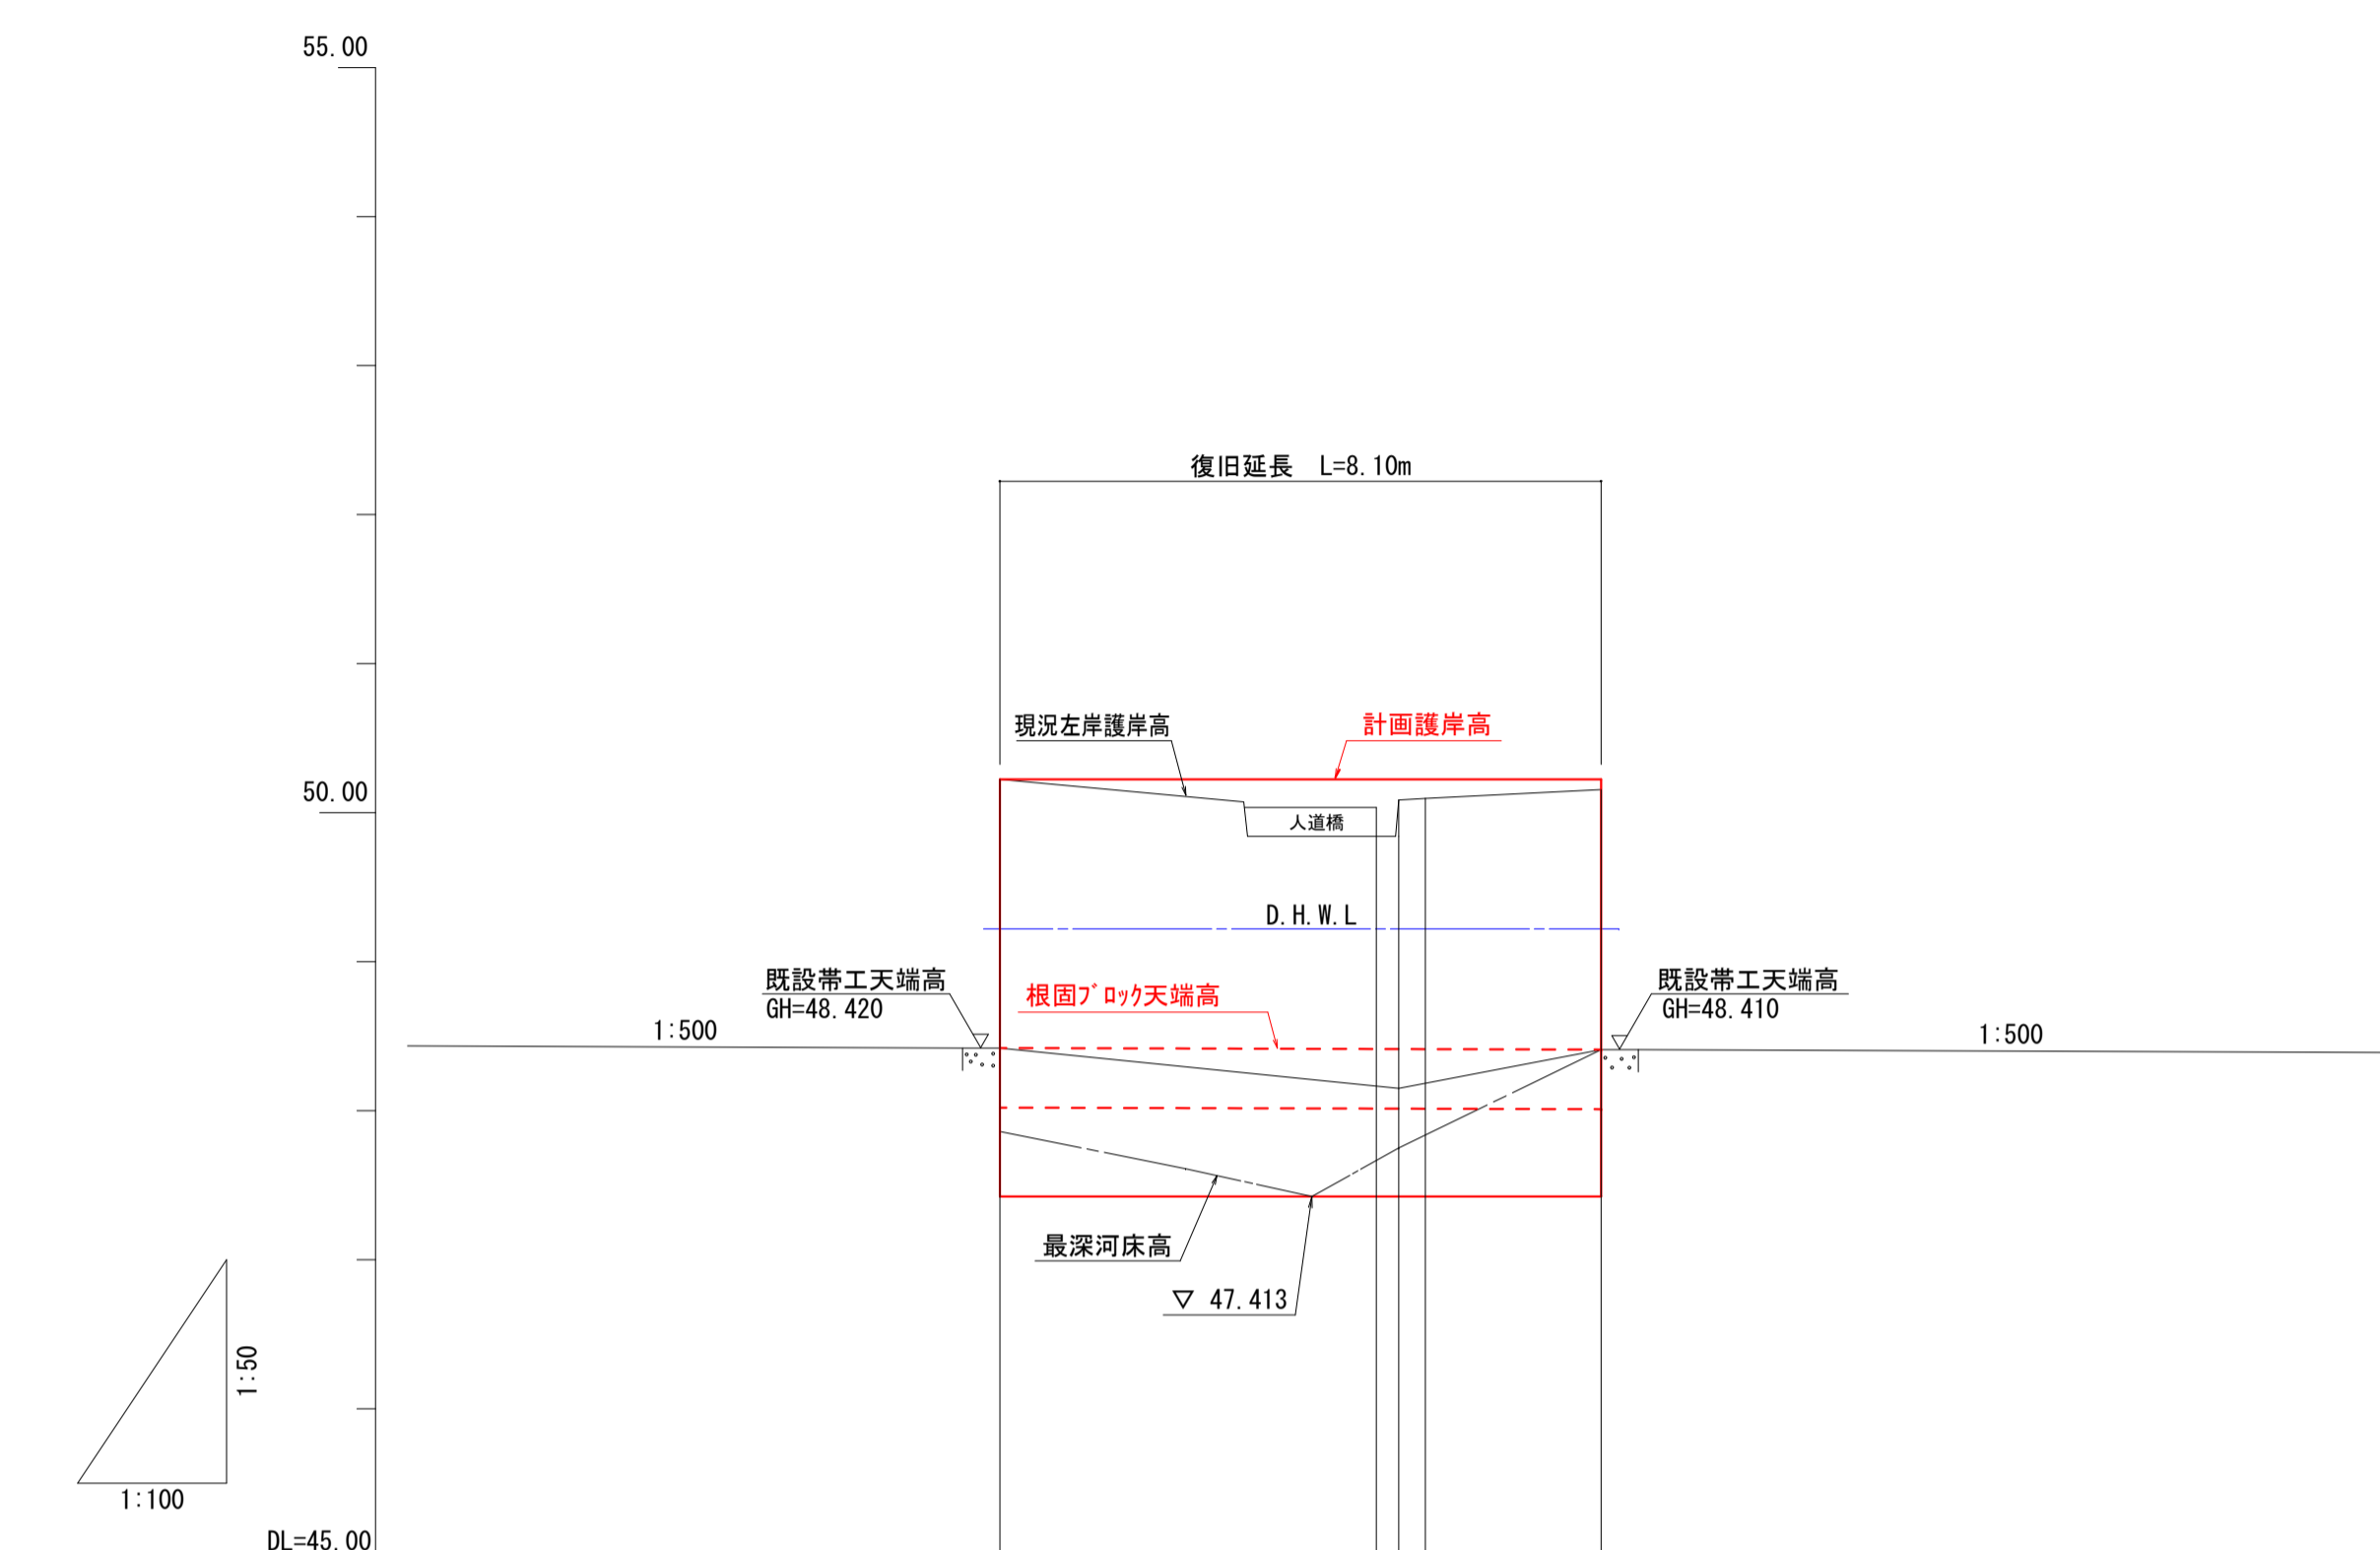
55.00

復旧延長　L=8.10m

現況左岸護岸高

計画護岸高

50.00

人道橋

D.H.W.L

既設帯工天端高
GH=48.420

根固ﾌﾞﾛｯｸ天端高

既設帯工天端高
GH=48.410

1:500

1:500

最深河床高

▽ 47.413

1:50

1:100

DL=45.00